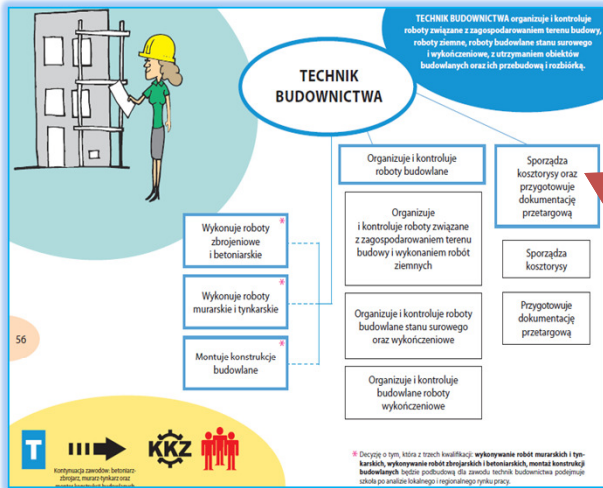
TECHNIK BUDOWNICTWA organizuje i kontroluje roboty związane z zagospodarowaniem terenu budowy, roboty ziemne, roboty budowlane stanu surowego i wykończeniowe, z utrzymaniem obiektów budowlanych oraz ich przebudową i rozbiórką.

TECHNIK BUDOWNICTWA

Organizuje i kontroluje roboty budowlane

Sporządza kosztorysy oraz przygotowuje dokumentację przetargową

Wykonuje roboty zbrojeniowe i betoniarskie *

Organizuje i kontroluje roboty związane z zagospodarowaniem terenu budowy i wykonaniem robót ziemnych

Sporządza kosztorysy

Wykonuje roboty murarskie i tynkarskie *

Przygotowuje dokumentację przetargową

Organizuje i kontroluje roboty budowlane stanu surowego oraz wykończeniowe

Montuje konstrukcje budowlane *

Organizuje i kontroluje budowlane roboty wykończeniowe

56

T

Kontynuacja zawodów: betoniarz-zbrojarz, murarz-tynkarz oraz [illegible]

KKZ

* Decyzję o tym, która z trzech kwalifikacji: wykonywanie robót murarskich i tynkarskich, wykonywanie robót zbrojeniowych i betoniarskich, montaż konstrukcji budowlanych będzie podbudową dla zawodu technik budownictwa podejmuje szkoła po analizie lokalnego i regionalnego rynku pracy.